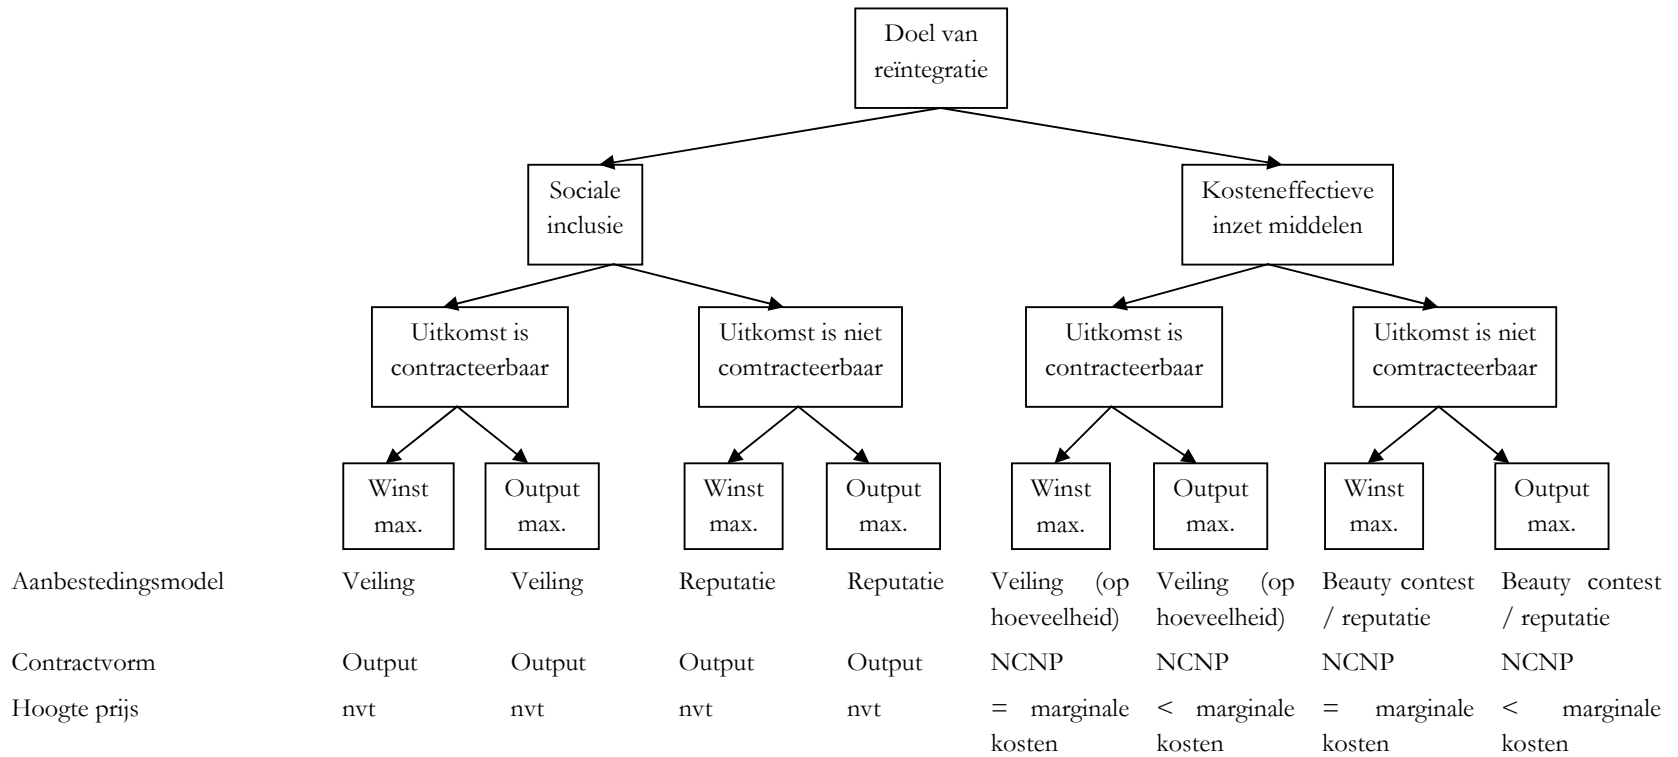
Doel van reïntegratie

Sociale inclusie

Kosteneffectieve inzet middelen

Uitkomst is contracteerbaar

Uitkomst is niet comtracteerbaar

Uitkomst is contracteerbaar

Uitkomst is niet comtracteerbaar

Winst max.

Output max.

Winst max.

Output max.

Winst max.

Output max.

Winst max.

Output max.

| | | | | | | | | |
|---|---|---|---|---|---|---|---|---|
| Aanbestedingsmodel | Veiling | Veiling | Reputatie | Reputatie | Veiling (op hoeveelheid) | Veiling (op hoeveelheid) | Beauty contest / reputatie | Beauty contest / reputatie |
| Contractvorm | Output | Output | Output | Output | NCNP | NCNP | NCNP | NCNP |
| Hoogte prijs | nvt | nvt | nvt | nvt | = marginale kosten | < marginale kosten | = marginale kosten | < marginale kosten |